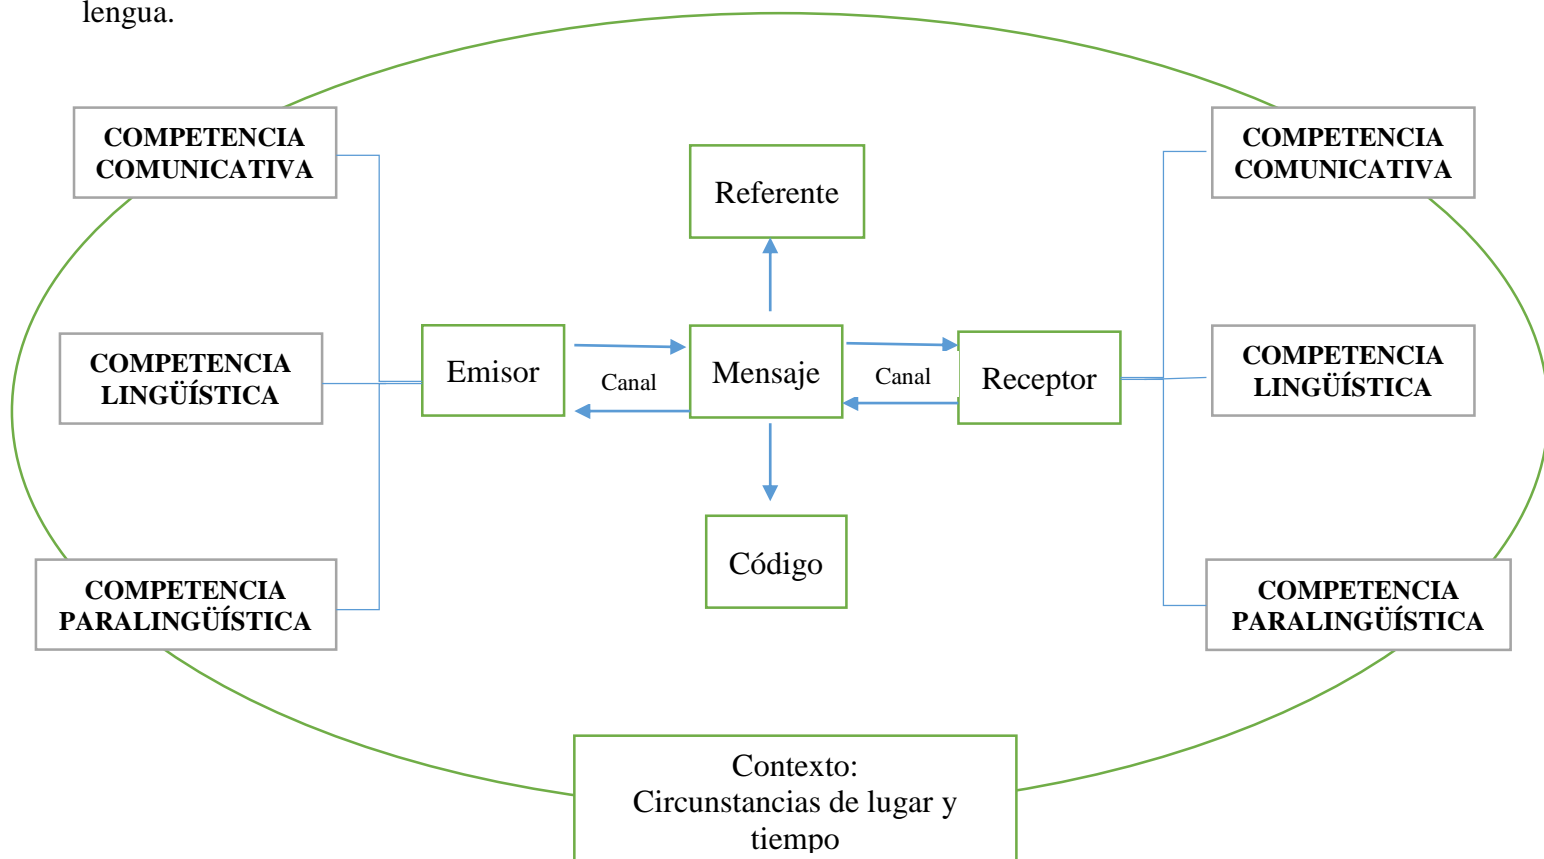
lengua.

COMPETENCIA COMUNICATIVA

COMPETENCIA LINGÜÍSTICA

COMPETENCIA PARALINGÜÍSTICA

Referente

Emisor

Canal

Mensaje

Canal

Receptor

Código

COMPETENCIA COMUNICATIVA

COMPETENCIA LINGÜÍSTICA

COMPETENCIA PARALINGÜÍSTICA

Contexto:
Circunstancias de lugar y tiempo